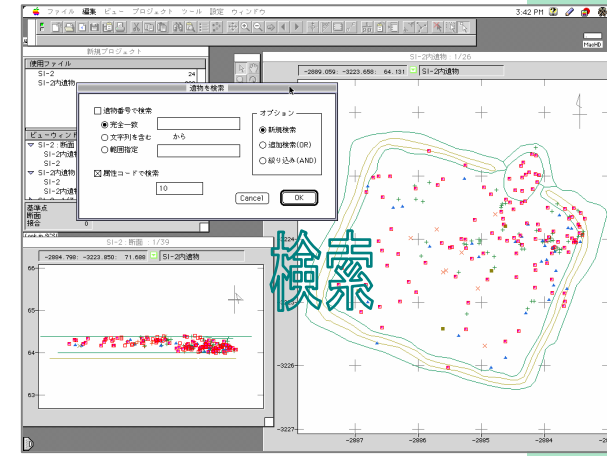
ファイル 編集 ビュー プロジェクト ツール 設定 ウィンドウ 3:42 PM

MacHD

新規プロジェクト

使用ファイル
SI-2 24
SI-2内遺物

ビューウィンド
SI-2：断面
SI-2内遺物
SI-2
SI-2内遺物
SI-2
SI-2内遺物

基準点
断面
接合 0

遺物を検索

遺物番号で検索
完全一致
文字列を含む
範囲指定
から
属性コードで検索
10

オプション
新規検索
追加検索(OR)
絞り込み(AND)

Cancel
OK

SI-2内遺物：1/26
-2889.059: -3223.658: 64.131 SI-2内遺物

SI-2：断面：1/39
-2884.798: -3223.850: 71.680 SI-2内遺物

65
64
63

-3225
-3226
-3227

-2887
-2886
-2885
-2884

検索